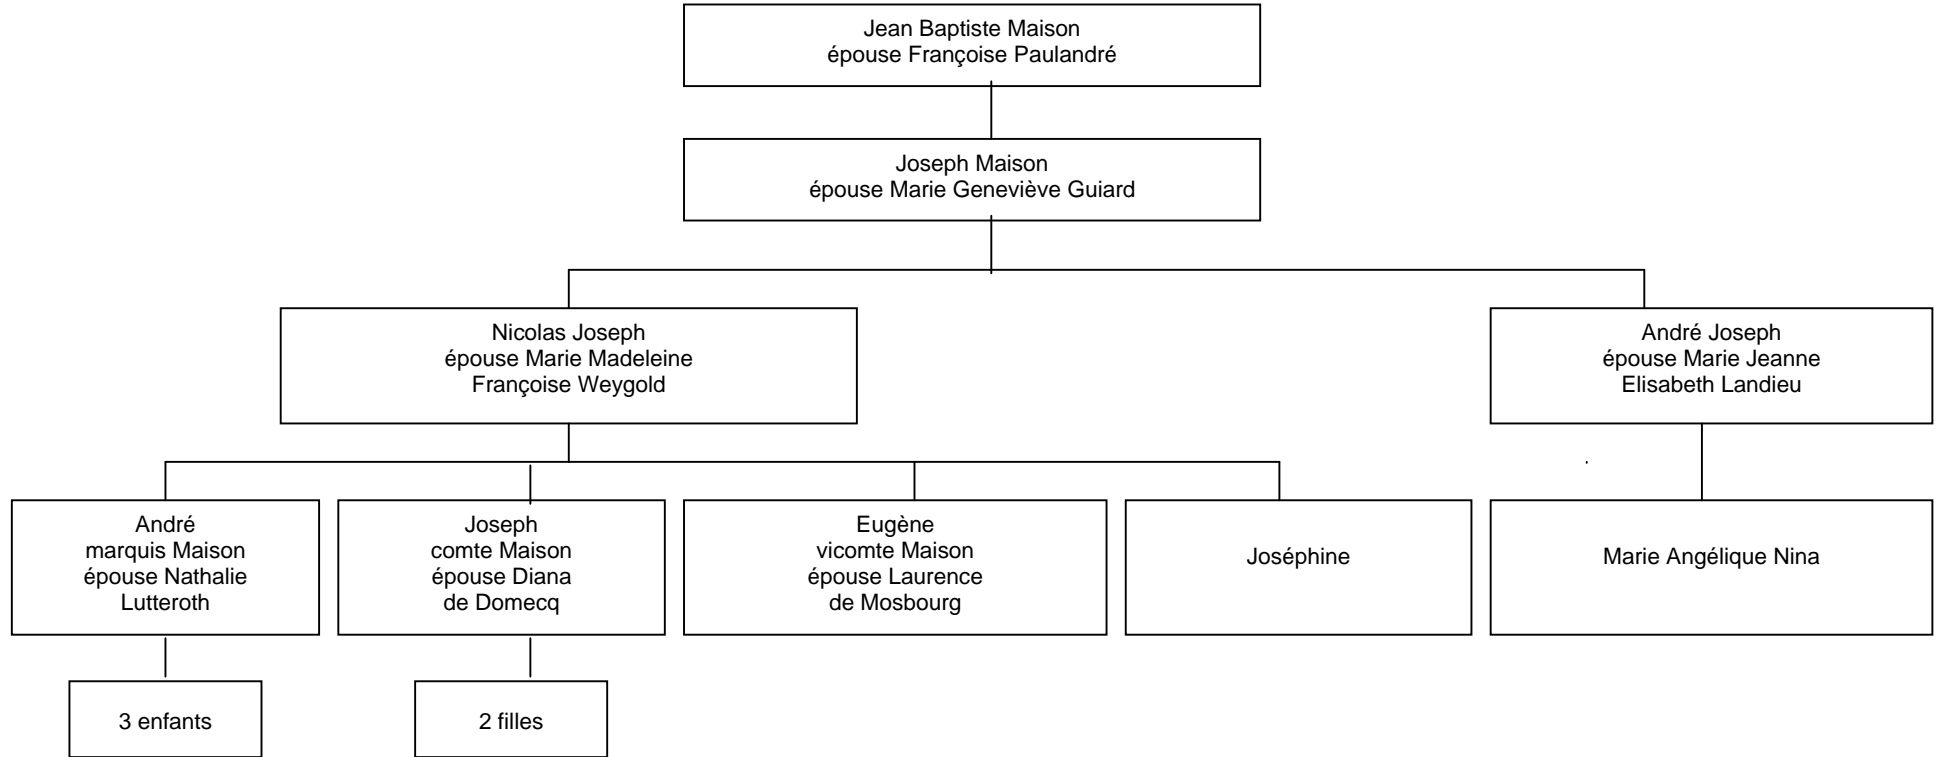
Jean Baptiste Maison
épouse Françoise Paulandré

Joseph Maison
épouse Marie Geneviève Guiard

Nicolas Joseph
épouse Marie Madeleine
Françoise Weygold

André Joseph
épouse Marie Jeanne
Elisabeth Landieu

André
marquis Maison
épouse Nathalie
Lutteroth

Joseph
comte Maison
épouse Diana
de Domecq

Eugène
vicomte Maison
épouse Laurence
de Mosbourg

Joséphine

Marie Angélique Nina

3 enfants

2 filles